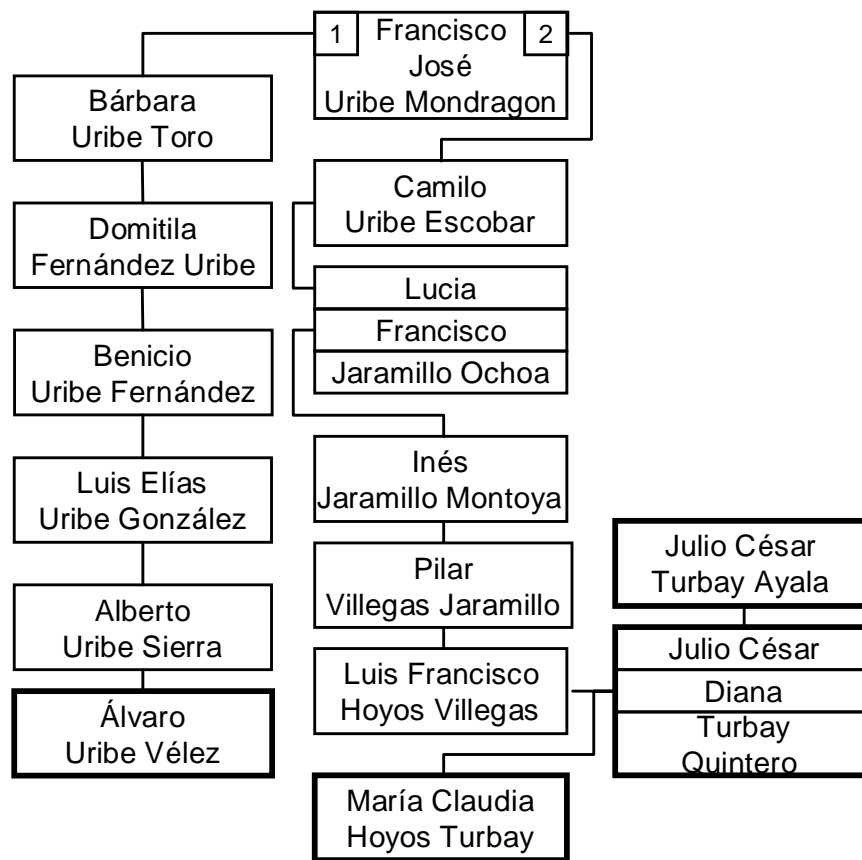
1 Francisco José Uribe Mondragon 2

Bárbara Uribe Toro

Domitila Fernández Uribe

Benicio Uribe Fernández

Luis Elías Uribe González

Alberto Uribe Sierra

Álvaro Uribe Vélez

Camilo Uribe Escobar

Lucia

Francisco

Jaramillo Ochoa

Inés Jaramillo Montoya

Pilar Villegas Jaramillo

Luis Francisco Hoyos Villegas

María Claudia Hoyos Turbay

Julio César Turbay Ayala

Julio César

Diana

Turbay Quintero